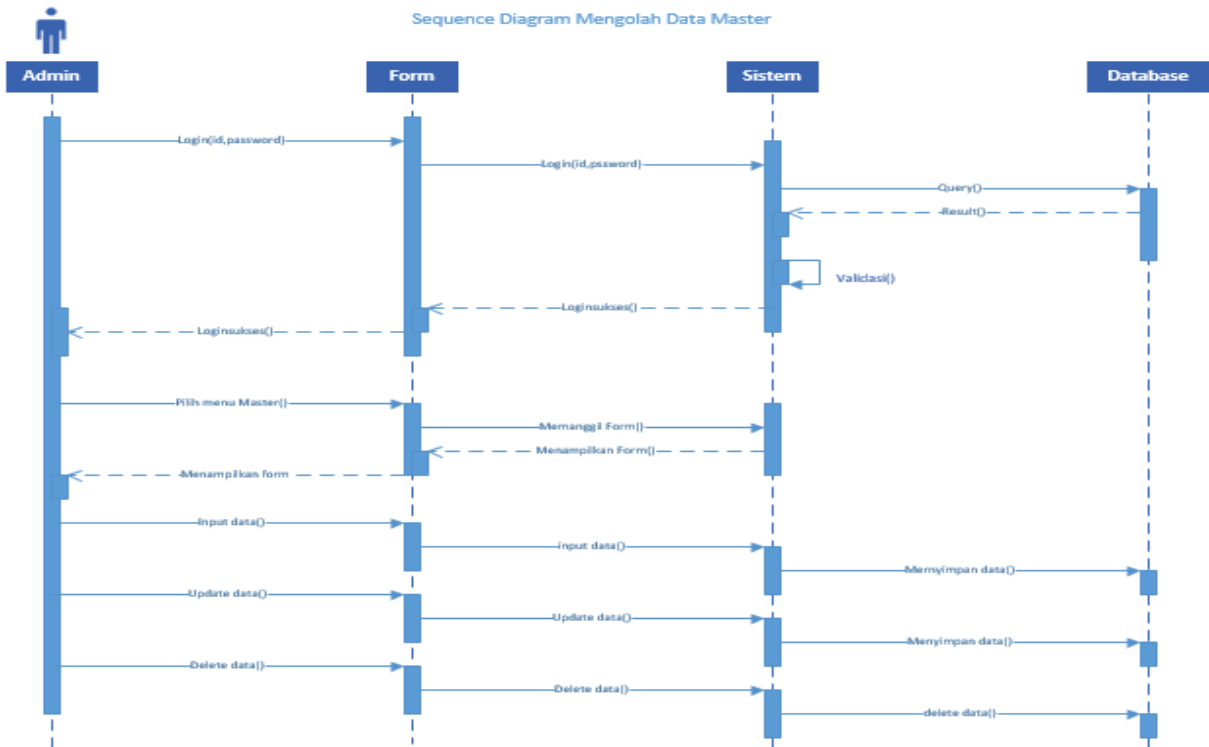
Sequence Diagram Mengolah Data Master

Admin

Form

Sistem

Database

Login(id,password)

Login(id,pssword)

Query()

Result()

Validasi()

Loginsukses()

Loginsukses()

Pilih menu Master()

Memanggil Form()

Menampilkan Form()

Menampilkan form

Input data()

Input data()

Menyimpan data()

Update data()

Update data()

Menyimpan data()

Delete data()

Delete data()

delete data()